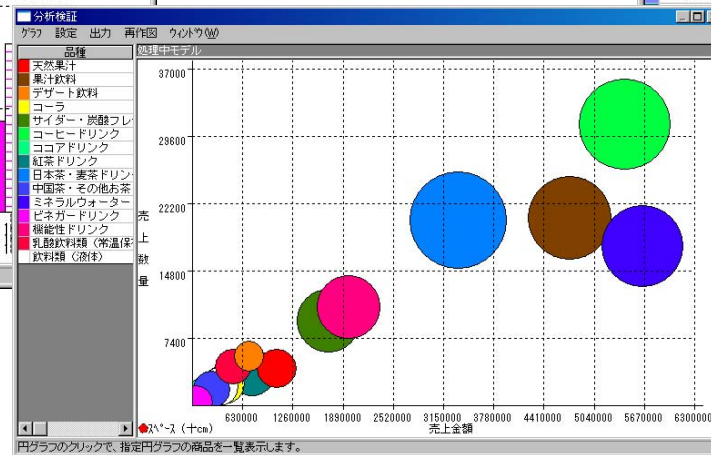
分析検証

ｸﾞﾗﾌ 設定 出力 再作図 ｳｨﾝﾄﾞｳ(W)

品種
天然果汁
果汁飲料
デザート飲料
コーラ
サイダー・炭酸フレ
コーヒードリンク
ココアドリンク
紅茶ドリンク
日本茶・麦茶ドリン
中国茶・その他お茶
ミネラルウォーター
ビネガードリンク
機能性ドリンク
乳酸飲料類（常温保
飲料類（液体）

処理中モデル

売上数量

37000
29600
22200
14800
7400

630000 1260000 1890000 2520000 3150000 3780000 4410000 5040000 5670000 6300000

売上金額

ｽﾍﾟｰｽ（十cm）

円グラフのクリックで、指定円グラフの商品を一覧表示します。